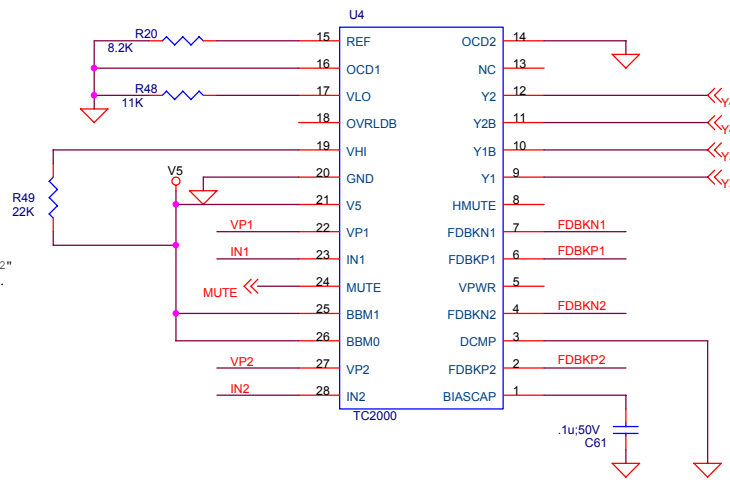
U4
R20
8.2K
15 REF
OCD2 14
16 OCD1
NC 13
R48
11K
17 VLO
Y2 12
18 OVRLDB
Y2B 11
19 VHI
Y1B 10
R49
22K
V5
20 GND
Y1 9
21 V5
HMUTE 8
VP1
22 VP1
FDBKN1 7
FDBKN1
IN1
23 IN1
FDBKP1 6
FDBKP1
2"
.
MUTE
24 MUTE
VPWR 5
25 BBM1
FDBKN2 4
FDBKN2
26 BBM0
DCMP 3
VP2
27 VP2
FDBKP2 2
FDBKP2
IN2
28 IN2
BIASCAP 1
TC2000
.1u;50V
C61
Y
Y
Y
Y